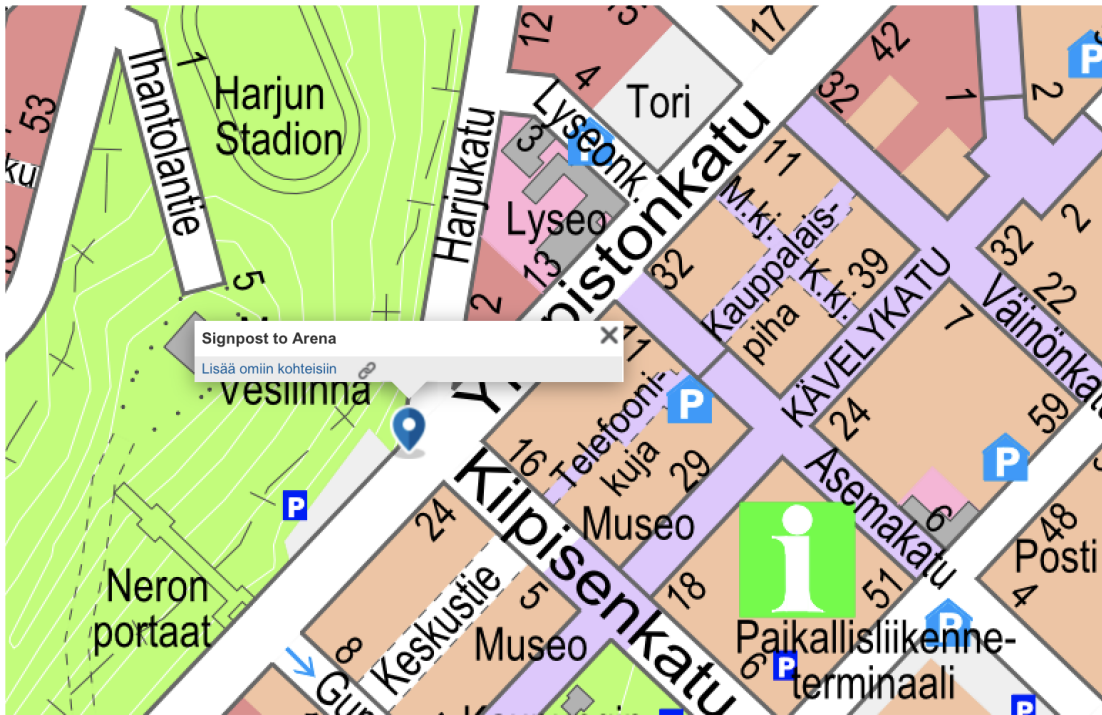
53
ku
Ihantolantie
1
Harjun Stadion
5
Harjukatu
12
3
4
Lyseonk.
3
Lyseo
13
2
Tori
17
Yliopistonkatu
42
32
1
2
11
M.kj.
Kauppalaispiha
K.kj.
39
32
KÄVELYKATU
32
2
Väinönkatu
22
7
Signpost to Arena
Lisää omiin kohteisiin
Vesilinna
11
16
Telefoonikuja
29
Kilpisenkatu
24
Asemakatu
59
24
6
48
Posti
4
Museo
i
Neron portaat
24
8
Keskustie
5
Museo
18
51
6
Paikallisliikenneterminaali
Gu